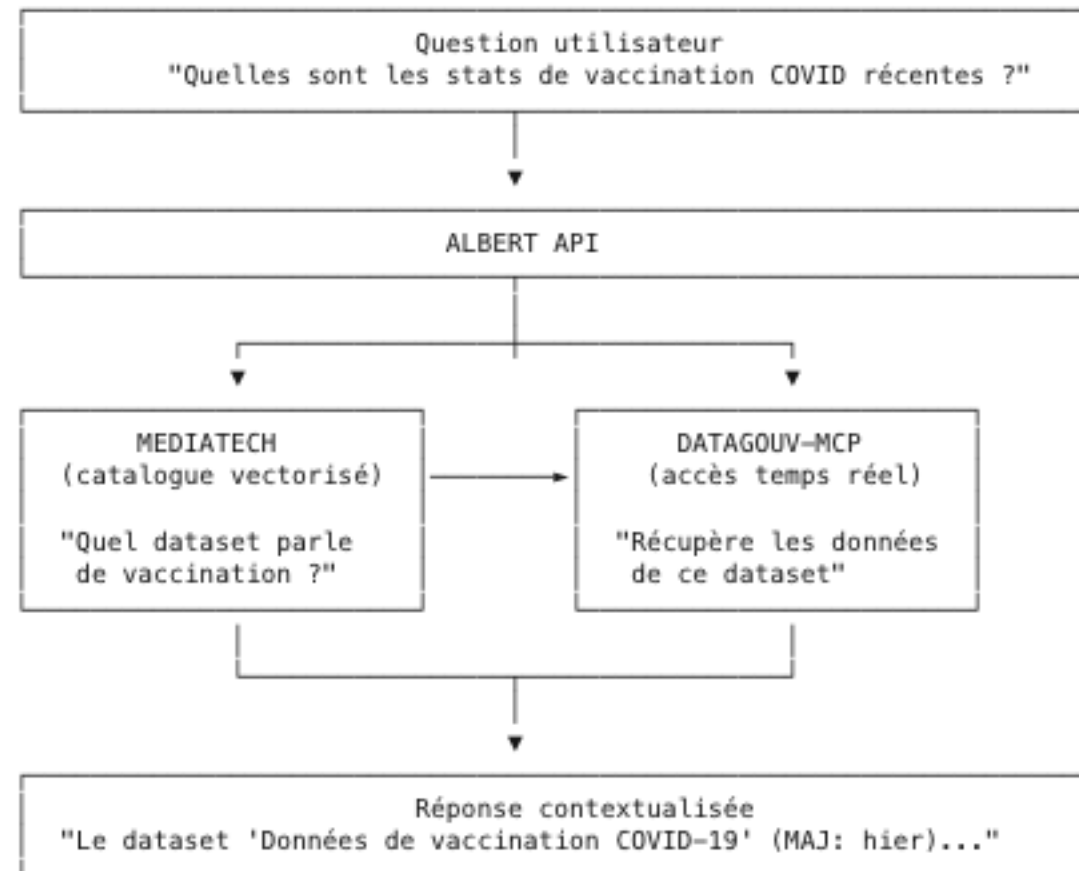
Question utilisateur
"Quelles sont les stats de vaccination COVID récentes ?"

ALBERT API

MEDIATECH
(catalogue vectorisé)

"Quel dataset parle de vaccination ?"

DATAGOUV–MCP
(accès temps réel)

"Récupère les données de ce dataset"

Réponse contextualisée
"Le dataset 'Données de vaccination COVID–19' (MAJ: hier)..."